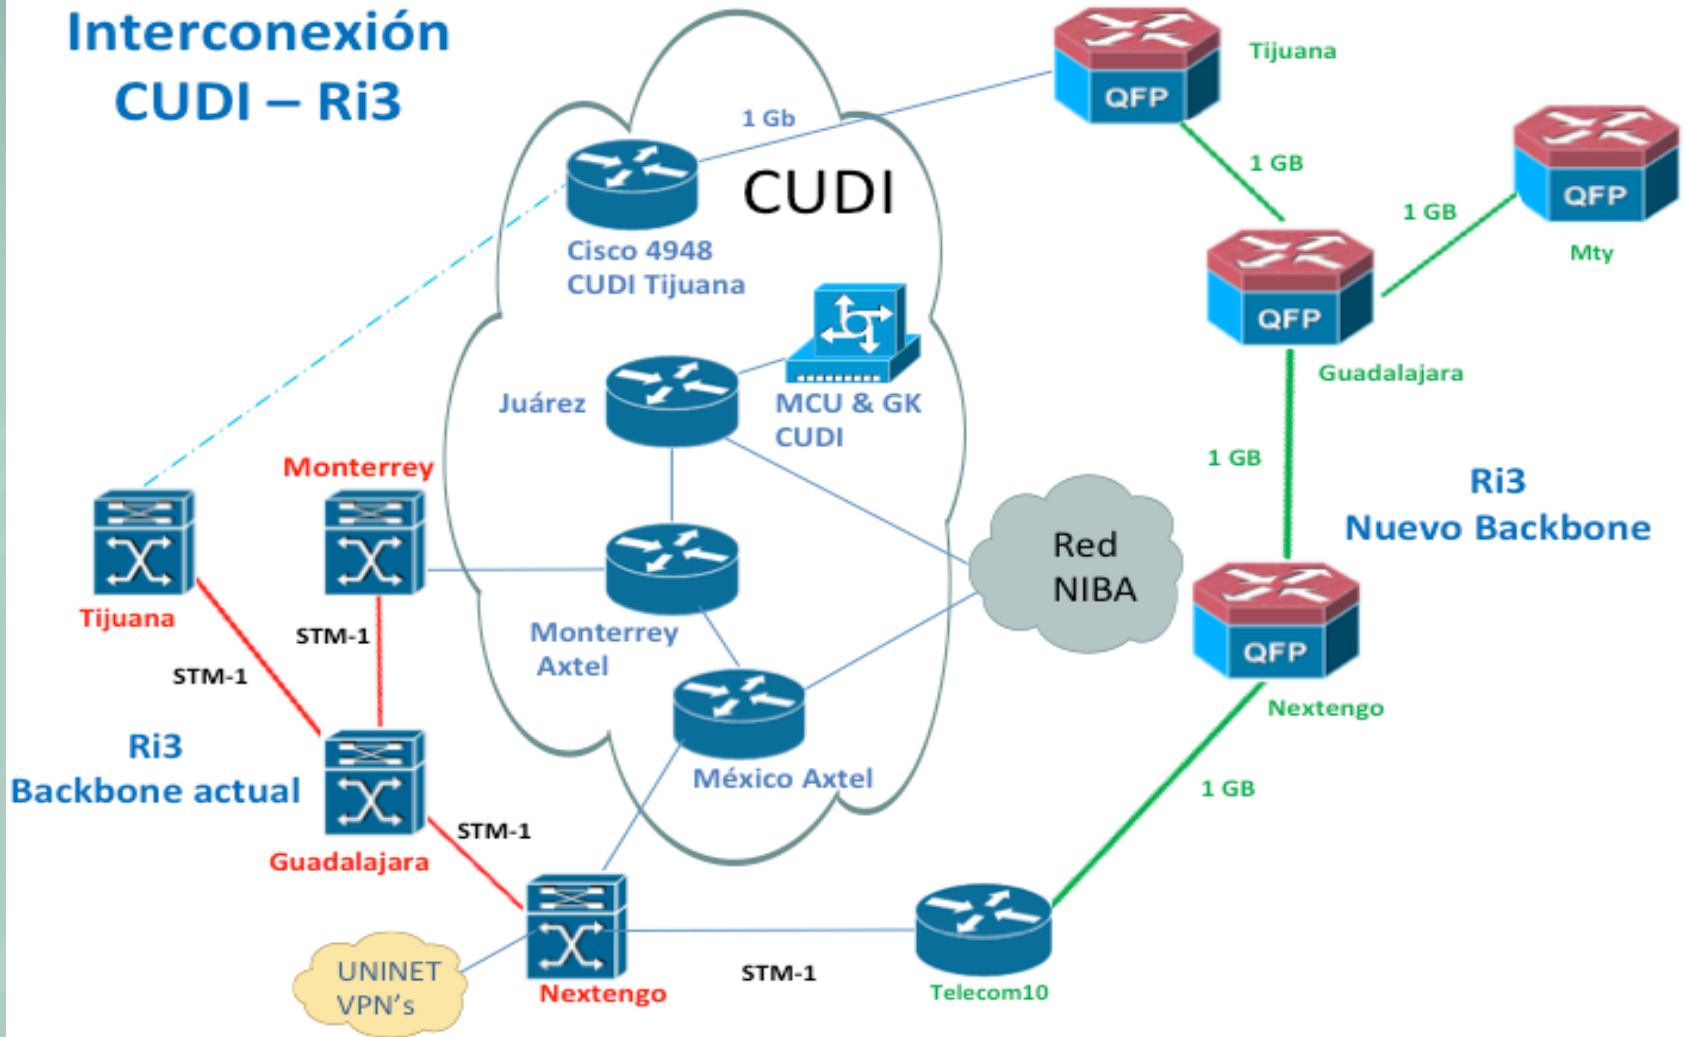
Interconexión
CUDI – Ri3

1 Gb

CUDI

Cisco 4948
CUDI Tijuana

QFP
Tijuana

1 GB

1 GB

QFP
Mty

QFP
Guadalajara

Juárez

MCU & GK
CUDI

1 GB

Ri3
Nuevo Backbone

Monterrey

Tijuana

Red
NIBA

Monterrey
Axtel

QFP
Nextengo

STM-1

STM-1

Ri3
Backbone actual

México Axtel

1 GB

STM-1

Guadalajara

UNINET
VPN's

Nextengo

STM-1

Telecom10